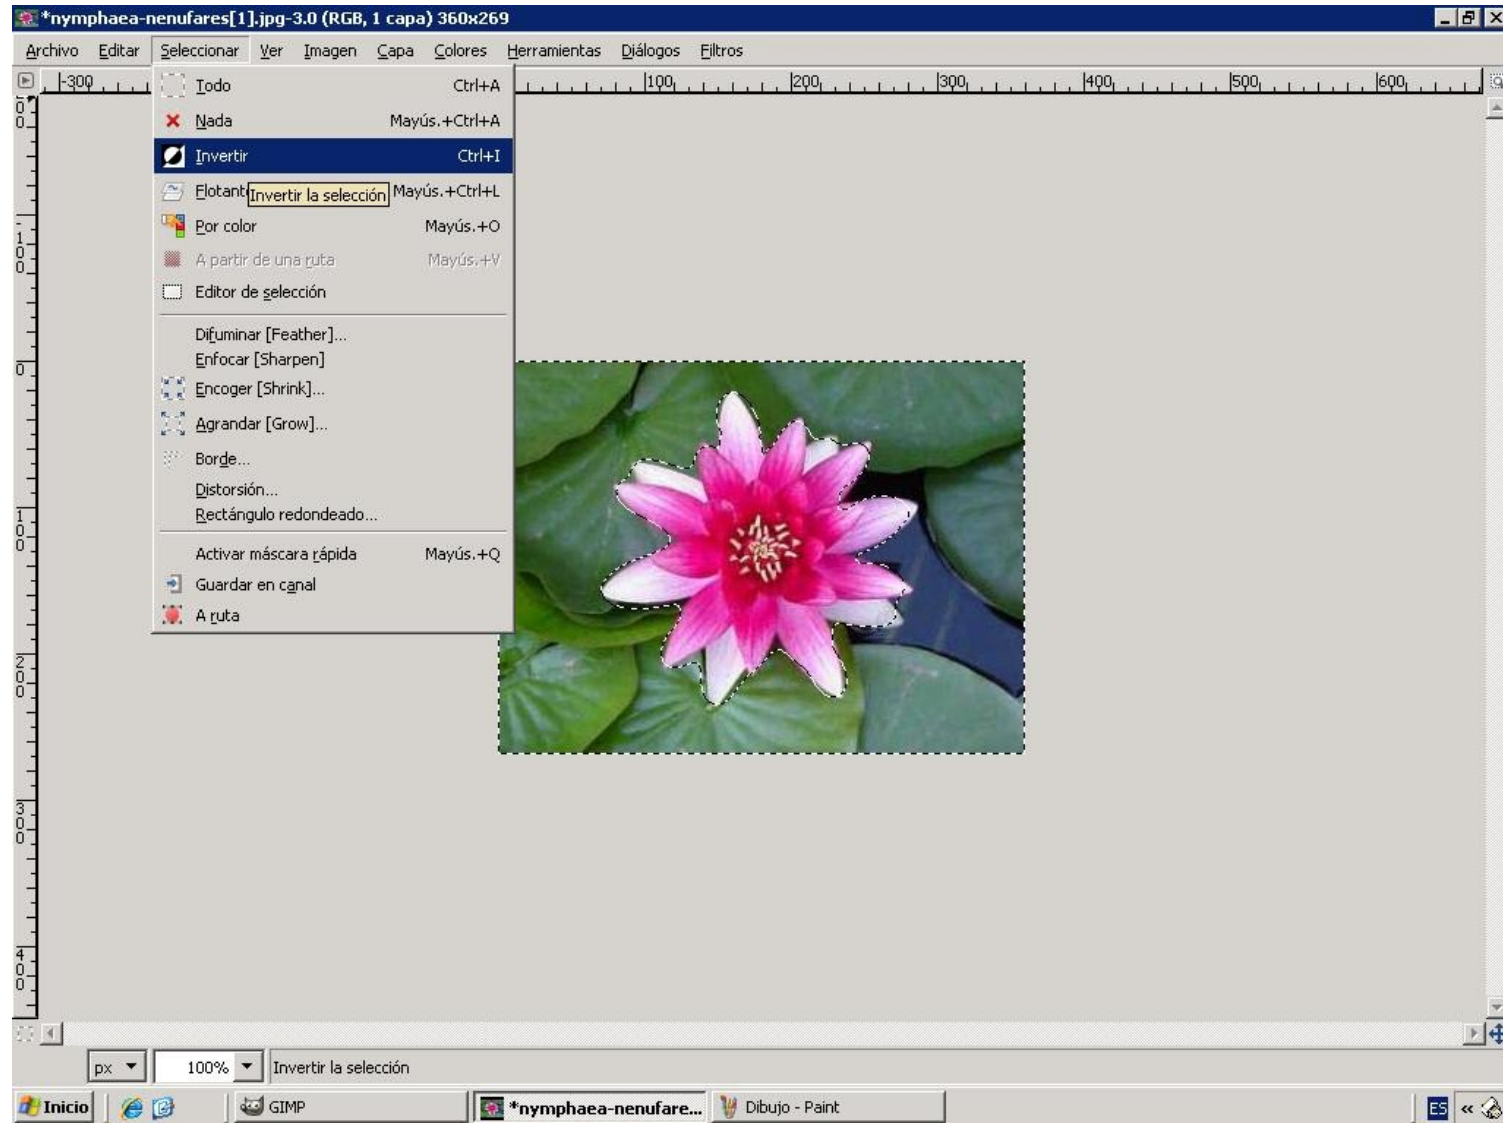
*nymphaea-nenufares[1].jpg-3.0 (RGB, 1 capa) 360x269

Archivo Editar Seleccionar Ver Imagen Capa Colores Herramientas Diálogos Filtros

-300 100 200 300 400 500 600

0 100 0 100 200 300 400

Todo Ctrl+A
Nada Mayús.+Ctrl+A
Invertir Ctrl+I
Flotant Invertir la selección Mayús.+Ctrl+L
Por color Mayús.+O
A partir de una ruta Mayús.+V
Editor de selección

Difuminar [Feather]...
Enfocar [Sharpen]
Encoger [Shrink]...
Agrandar [Grow]...
Borde...
Distorsión...
Rectángulo redondeado...

Activar máscara rápida Mayús.+Q
Guardar en canal
A ruta

px 100% Invertir la selección

Inicio GIMP *nymphaea-nenufare... Dibujo - Paint ES «